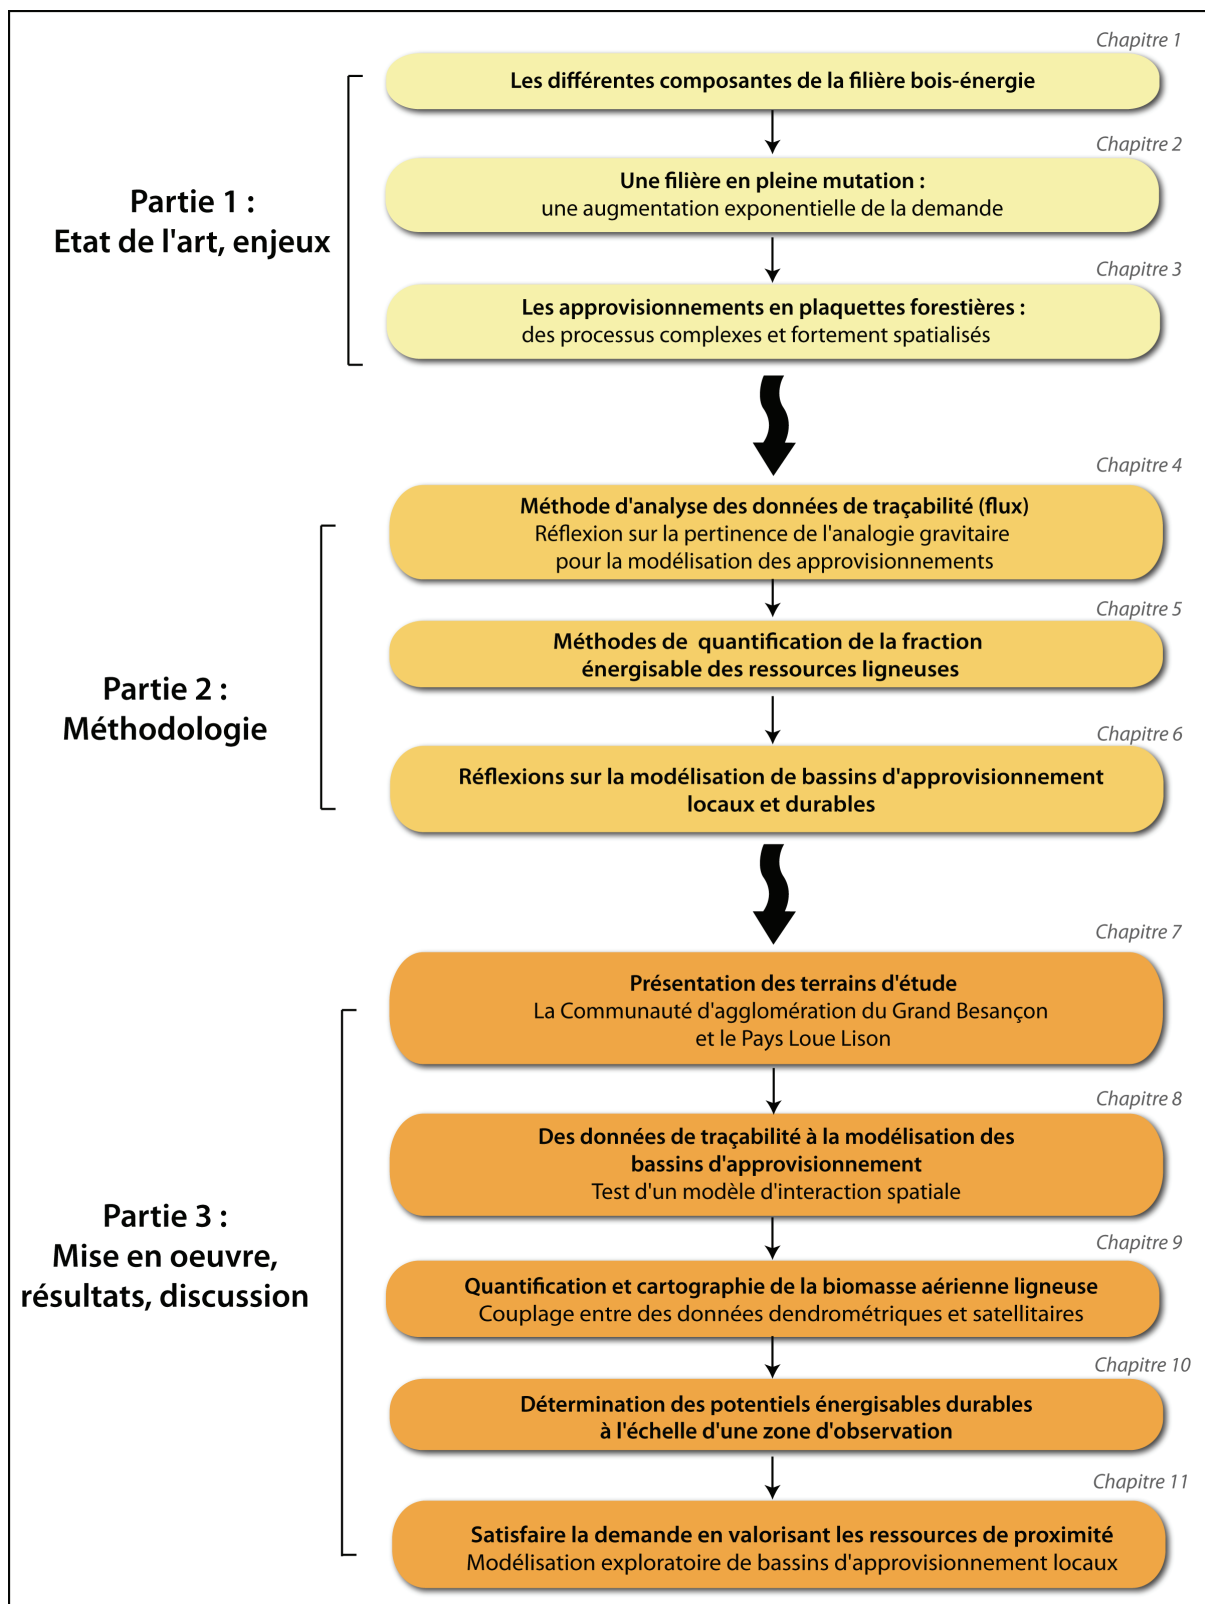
Partie 1 :
Etat de l'art, enjeux

Chapitre 1
Les différentes composantes de la filière bois-énergie

Chapitre 2
Une filière en pleine mutation :
une augmentation exponentielle de la demande

Chapitre 3
Les approvisionnements en plaquettes forestières :
des processus complexes et fortement spatialisés

Partie 2 :
Méthodologie

Chapitre 4
Méthode d'analyse des données de traçabilité (flux)
Réflexion sur la pertinence de l'analogie gravitaire pour la modélisation des approvisionnements

Chapitre 5
Méthodes de quantification de la fraction énergisable des ressources ligneuses

Chapitre 6
Réflexions sur la modélisation de bassins d'approvisionnement locaux et durables

Partie 3 :
Mise en oeuvre,
résultats, discussion

Chapitre 7
Présentation des terrains d'étude
La Communauté d'agglomération du Grand Besançon et le Pays Loue Lison

Chapitre 8
Des données de traçabilité à la modélisation des bassins d'approvisionnement
Test d'un modèle d'interaction spatiale

Chapitre 9
Quantification et cartographie de la biomasse aérienne ligneuse
Couplage entre des données dendrométriques et satellitaires

Chapitre 10
Détermination des potentiels énergisables durables à l'échelle d'une zone d'observation

Chapitre 11
Satisfaire la demande en valorisant les ressources de proximité
Modélisation exploratoire de bassins d'approvisionnement locaux